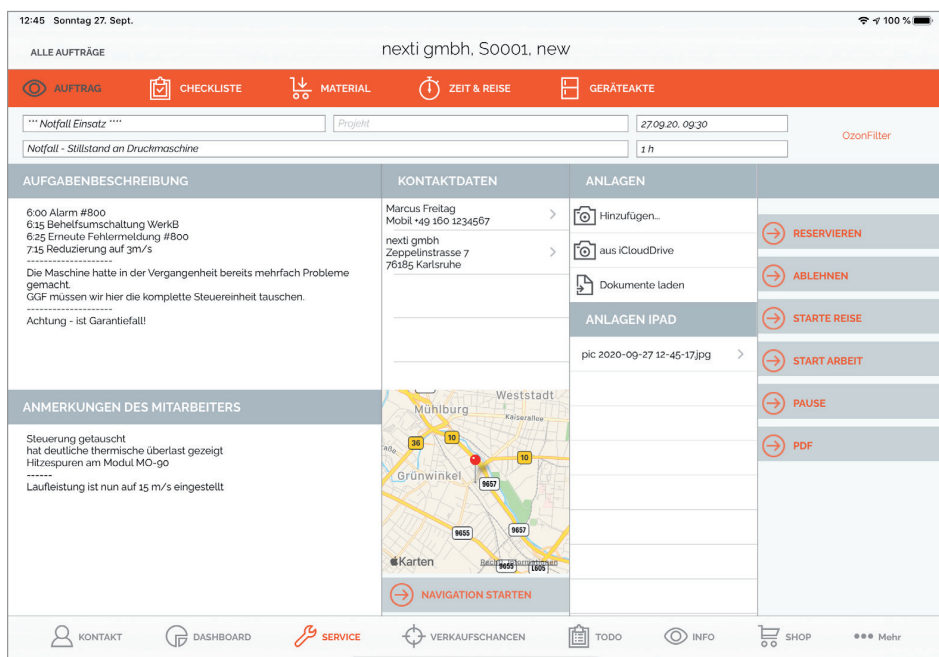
12:45 Sonntag 27. Sept.

100 %

ALLE AUFTRÄGE

nexti gmbh, S0001, new

AUFTRAG CHECKLISTE MATERIAL ZEIT & REISE GERÄTEAKTE

**** Notfall Einsatz ****

Projekt

27.09.20, 09:30

OzonFilter

Notfall - Stillstand an Druckmaschine

1 h

AUFGABENBESCHREIBUNG

6:00 Alarm #800
6:15 Behelfsumschaltung WerkB
6:25 Erneute Fehlermeldung #800
7:15 Reduzierung auf 3m/s
--------------------
Die Maschine hatte in der Vergangenheit bereits mehrfach Probleme gemacht.
GGF müssen wir hier die komplette Steuereinheit tauschen.
--------------------
Achtung - ist Garantiefall!

ANMERKUNGEN DES MITARBEITERS

Steuerung getauscht
hat deutliche thermische überlast gezeigt
Hitzespuren am Modul MO-90
------
Laufleistung ist nun auf 15 m/s eingestellt

KONTAKTDATEN

Marcus Freitag
Mobil +49 160 1234567

nexti gmbh
Zeppelinstrasse 7
76185 Karlsruhe

Weststadt
Mühlburg
Kaiserallee
36
10
10
Grünwinkel
9657
9657
9655
Karten
Rechtliche Hinweise
9655
1605

NAVIGATION STARTEN

ANLAGEN

Hinzufügen...

aus iCloudDrive

Dokumente laden

ANLAGEN IPAD

pic 2020-09-27 12-45-17.jpg

RESERVIEREN

ABLEHNEN

STARTE REISE

START ARBEIT

PAUSE

PDF

KONTAKT DASHBOARD SERVICE VERKAUFSCHANCEN TODO INFO SHOP Mehr